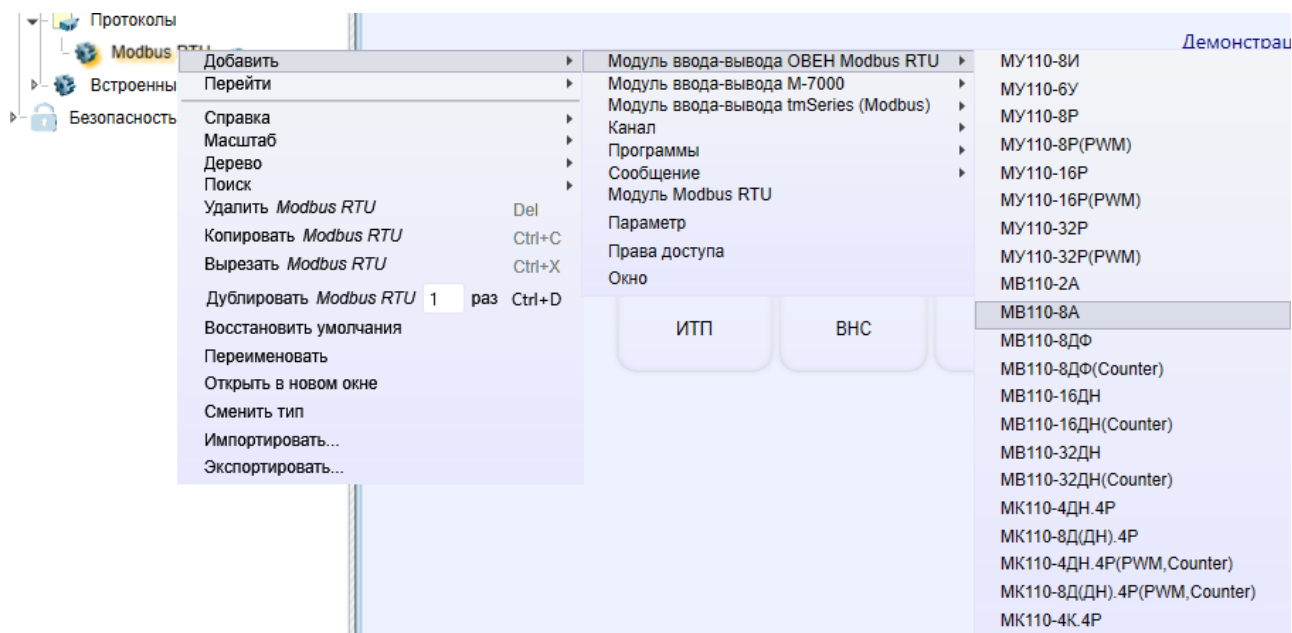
Протоколы
Modbus RTU
Встроенны
Безопасность

Демонстрац

Добавить
Перейти
Справка
Масштаб
Дерево
Поиск
Удалить Modbus RTU Del
Копировать Modbus RTU Ctrl+C
Вырезать Modbus RTU Ctrl+X
Дублировать Modbus RTU 1 раз Ctrl+D
Восстановить умолчания
Переименовать
Открыть в новом окне
Сменить тип
Импортировать...
Экспортировать...

Модуль ввода-вывода ОВЕН Modbus RTU
Модуль ввода-вывода М-7000
Модуль ввода-вывода tmSeries (Modbus)
Канал
Программы
Сообщение
Модуль Modbus RTU
Параметр
Права доступа
Окно

ИТП
ВНС

МУ110-8И
МУ110-6У
МУ110-8Р
МУ110-8Р(PWM)
МУ110-16Р
МУ110-16Р(PWM)
МУ110-32Р
МУ110-32Р(PWM)
МВ110-2А
МВ110-8А
МВ110-8ДФ
МВ110-8ДФ(Counter)
МВ110-16ДН
МВ110-16ДН(Counter)
МВ110-32ДН
МВ110-32ДН(Counter)
МК110-4ДН.4Р
МК110-8Д(ДН).4Р
МК110-4ДН.4Р(PWM,Counter)
МК110-8Д(ДН).4Р(PWM,Counter)
МК110-4К.4Р